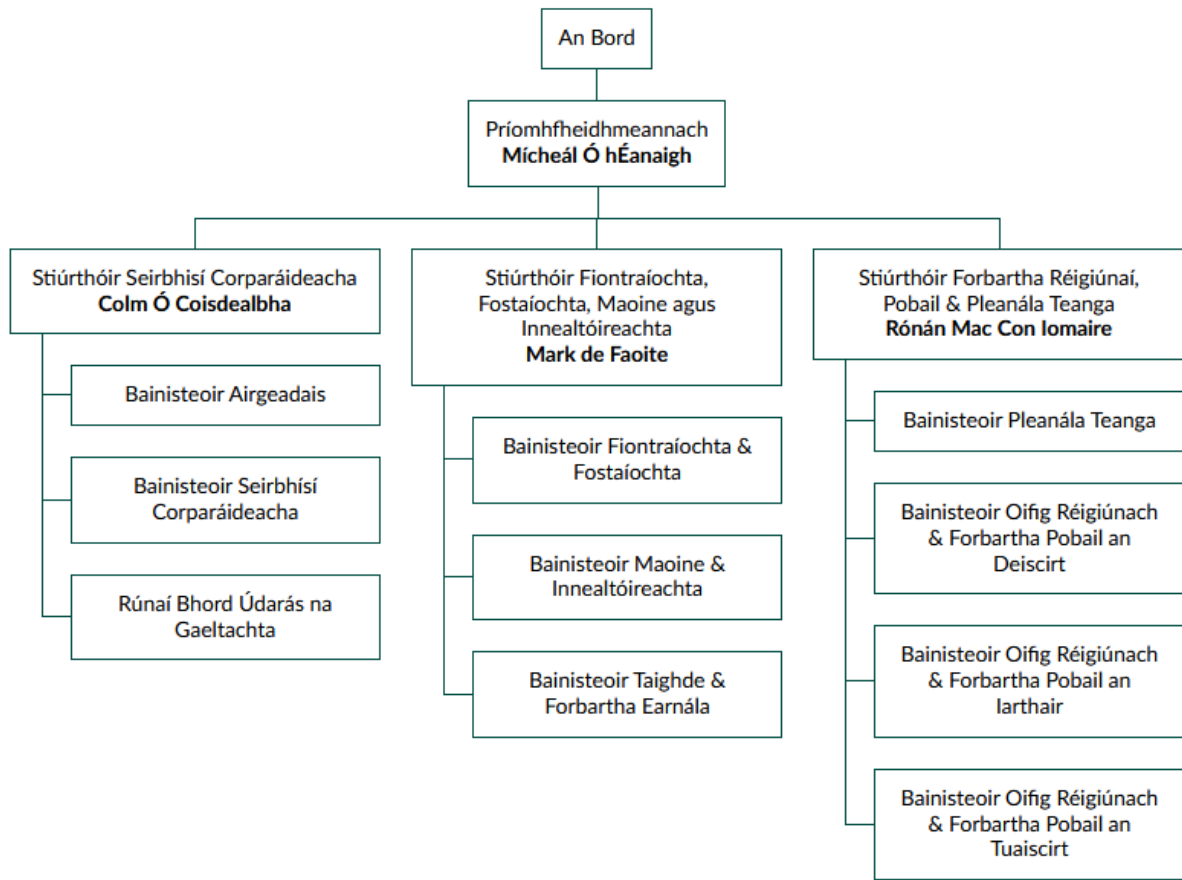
An Bord

Príomhfheidhmeannach
**Mícheál Ó hÉanaigh**

Stiúrthóir Seirbhísí Corparáideacha
**Colm Ó Coisdealbha**

Bainisteoir Airgeadais

Bainisteoir Seirbhísí Corparáideacha

Rúnaí Bhord Údarás na Gaeltachta

Stiúrthóir Fiontraíochta, Fostaíochta, Maoine agus Innealtóireachta
**Mark de Faoite**

Bainisteoir Fiontraíochta & Fostaíochta

Bainisteoir Maoine & Innealtóireachta

Bainisteoir Taighde & Forbartha Earnála

Stiúrthóir Forbartha Réigiúnaí, Pobail & Pleanála Teanga
**Rónán Mac Con Iomaire**

Bainisteoir Pleanála Teanga

Bainisteoir Oifig Réigiúnach & Forbartha Pobail an Deiscirt

Bainisteoir Oifig Réigiúnach & Forbartha Pobail an Iarthair

Bainisteoir Oifig Réigiúnach & Forbartha Pobail an Tuaiscirt